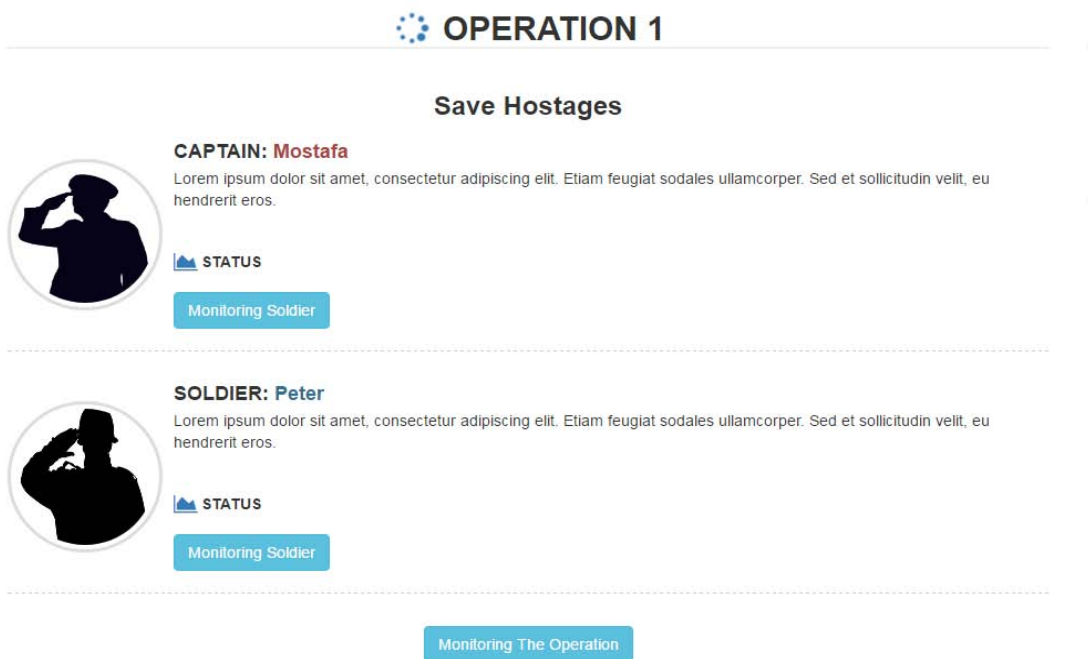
OPERATION 1

Save Hostages

CAPTAIN: Mostafa
Lorem ipsum dolor sit amet, consectetur adipiscing elit. Etiam feugiat sodales ullamcorper. Sed et sollicitudin velit, eu hendrerit eros.

STATUS

Monitoring Soldier

SOLDIER: Peter
Lorem ipsum dolor sit amet, consectetur adipiscing elit. Etiam feugiat sodales ullamcorper. Sed et sollicitudin velit, eu hendrerit eros.

STATUS

Monitoring Soldier

Monitoring The Operation